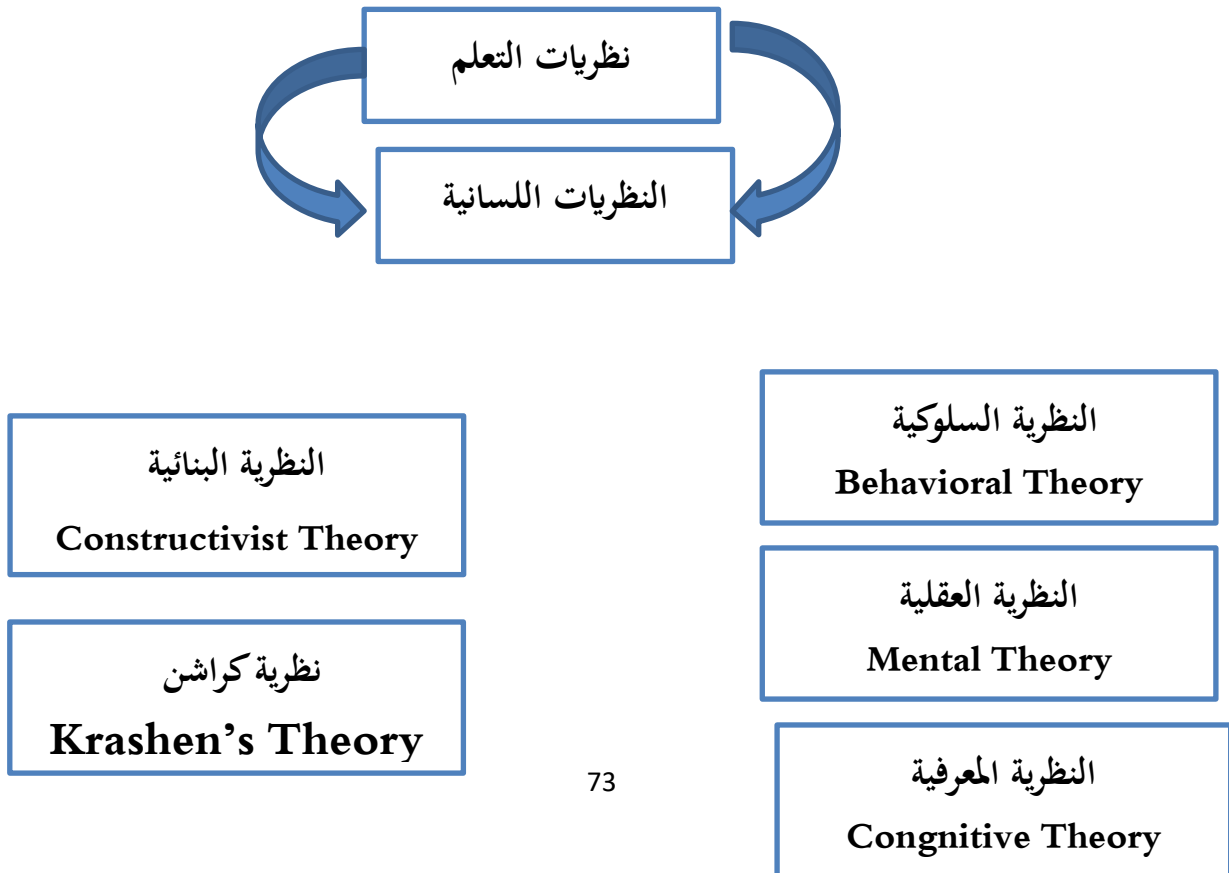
نظريات التعلم

النظريات اللسانية

النظرية السلوكية
Behavioral Theory

النظرية العقلية
Mental Theory

النظرية المعرفية
Congnitive Theory

النظرية البنائية
Constructivist Theory

نظرية كراشن
Krashen's Theory

73